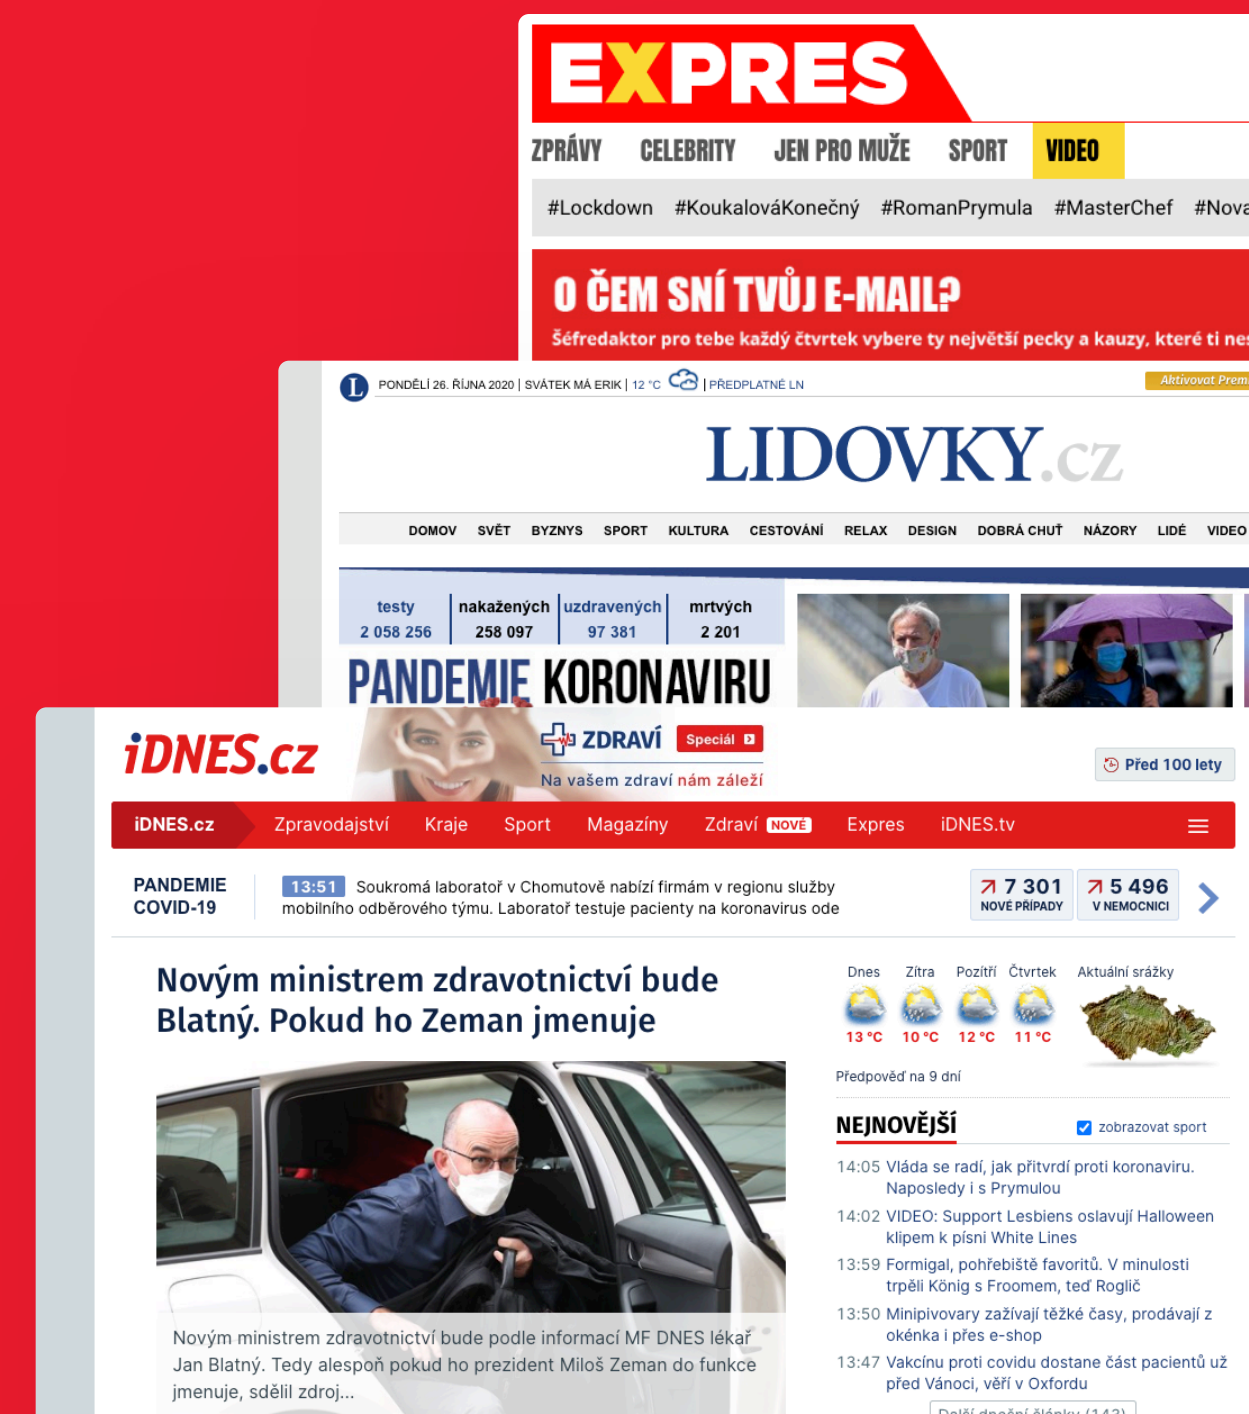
EXPRES

ZPRÁVY CELEBRITY JEN PRO MUŽE SPORT VIDEO

#Lockdown #KoukalováKonečný #RomanPrymula #MasterChef #Nova

O ČEM SNÍ TVŮJ E-MAIL?

Šéfredaktor pro tebe každý čtvrtek vybere ty největší pecky a kauzy, které ti ne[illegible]

L PONDĚLÍ 26. ŘÍJNA 2020 | SVÁTEK MÁ ERIK | 12 °C | PŘEDPLATNÉ LN

Aktivovat Prem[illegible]

LIDOVKY.cz

DOMOV SVĚT BYZNYS SPORT KULTURA CESTOVÁNÍ RELAX DESIGN DOBRÁ CHUŤ NÁZORY LIDÉ VIDEO

| testy | nakažených | uzdravených | mrtvých |
|---|---|---|---|
| 2 058 256 | 258 097 | 97 381 | 2 201 |

PANDEMIE KORONAVIRU

iDNES.cz

ZDRAVÍ Speciál

Na vašem zdraví nám záleží

Před 100 lety

iDNES.cz Zpravodajství Kraje Sport Magazíny Zdraví NOVÉ Expres iDNES.tv

PANDEMIE COVID-19

13:51 Soukromá laboratoř v Chomutově nabízí firmám v regionu služby mobilního odběrového týmu. Laboratoř testuje pacienty na koronavirus ode

7 301 NOVÉ PŘÍPADY

5 496 V NEMOCNICI

Novým ministrem zdravotnictví bude Blatný. Pokud ho Zeman jmenuje

Novým ministrem zdravotnictví bude podle informací MF DNES lékař Jan Blatný. Tedy alespoň pokud ho prezident Miloš Zeman do funkce jmenuje, sdělil zdroj...

Dnes Zítra Pozítří Čtvrtek Aktuální srážky

13 °C 10 °C 12 °C 11 °C

Předpověď na 9 dní

NEJNOVĚJŠÍ

zobrazovat sport

14:05 Vláda se radí, jak přitvrdí proti koronaviru. Naposledy i s Prymulou

14:02 VIDEO: Support Lesbiens oslavují Halloween klipem k písni White Lines

13:59 Formigal, pohřebiště favoritů. V minulosti trpěli König s Froomem, teď Roglič

13:50 Minipivovary zažívají těžké časy, prodávají z okénka i přes e-shop

13:47 Vakcínu proti covidu dostane část pacientů už před Vánoci, věří v Oxfordu

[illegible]